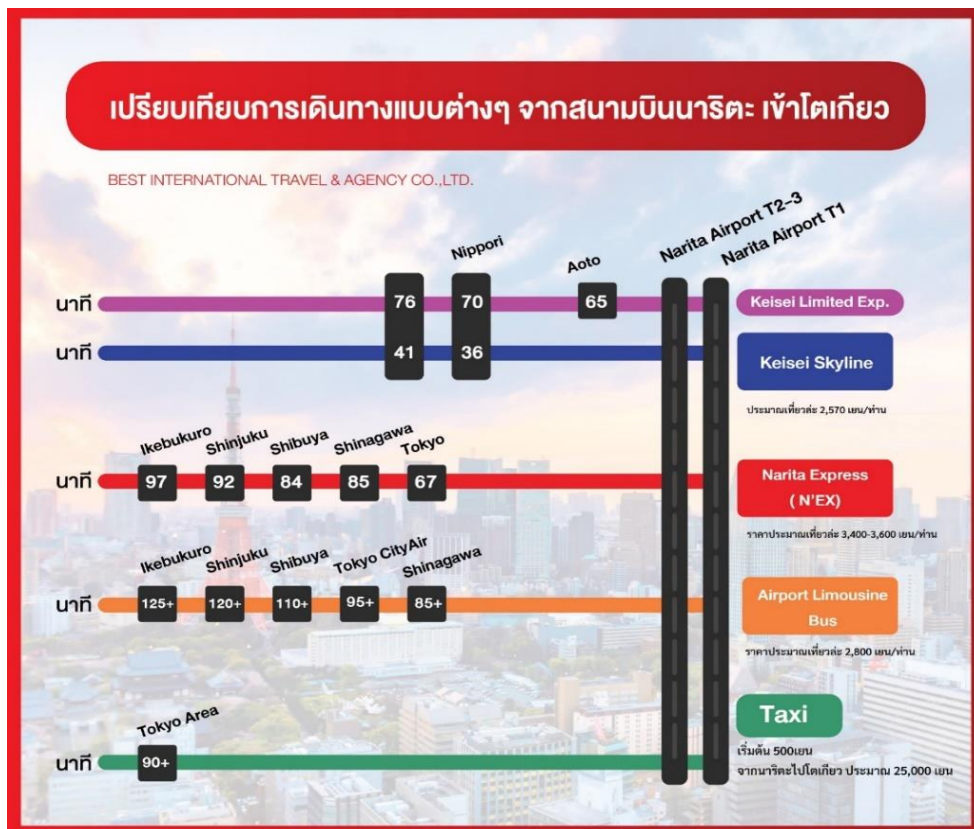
เปรียบเทียบการเดินทางแบบต่างๆ จากสนามบินนาริตะ เข้าโตเกียว

BEST INTERNATIONAL TRAVEL & AGENCY CO.,LTD.

Narita Airport T2-3
Narita Airport T1

Nippori
Aoto

นาที 76 70 65 Keisei Limited Exp.

นาที 41 36 Keisei Skyline

ประมาณเที่ยวละ 2,570 เยน/ท่าน

Ikebukuro Shinjuku Shibuya Shinagawa Tokyo

นาที 97 92 84 85 67 Narita Express (N'EX)

ราคาประมาณเที่ยวละ 3,400-3,600 เยน/ท่าน

Ikebukuro Shinjuku Shibuya Tokyo CityAir Shinagawa

นาที 125+ 120+ 110+ 95+ 85+ Airport Limousine Bus

ราคาประมาณเที่ยวละ 2,800 เยน/ท่าน

Tokyo Area

นาที 90+ Taxi

เริ่มต้น 500เยน
จากนาริตะไปโตเกียว ประมาณ 25,000 เยน